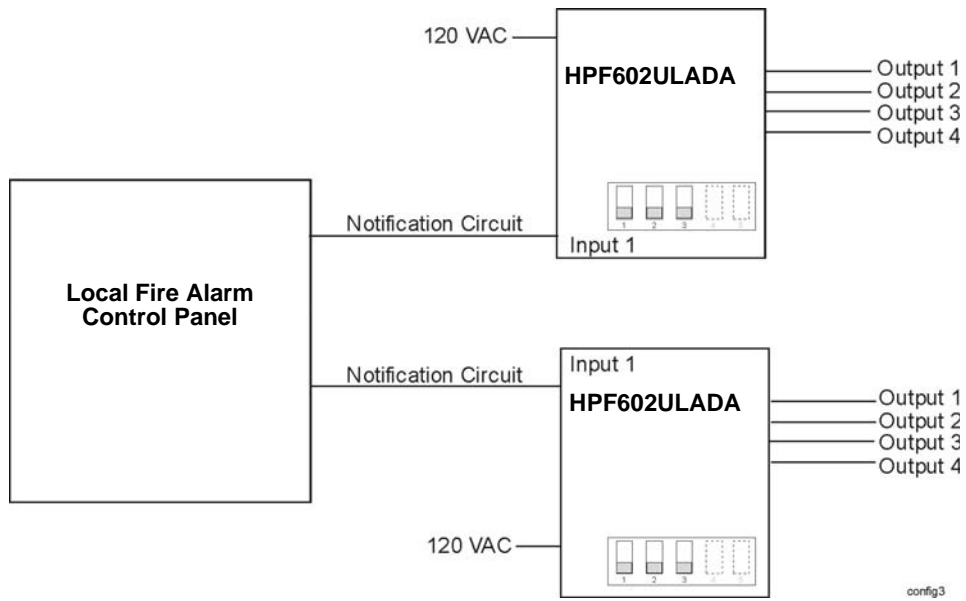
120 VAC

HPF602ULADA

Output 1
Output 2
Output 3
Output 4

1 2 3 4 5

Notification Circuit

Input 1

Local Fire Alarm Control Panel

Input 1

Notification Circuit

HPF602ULADA

Output 1
Output 2
Output 3
Output 4

120 VAC

1 2 3 4 5

config3